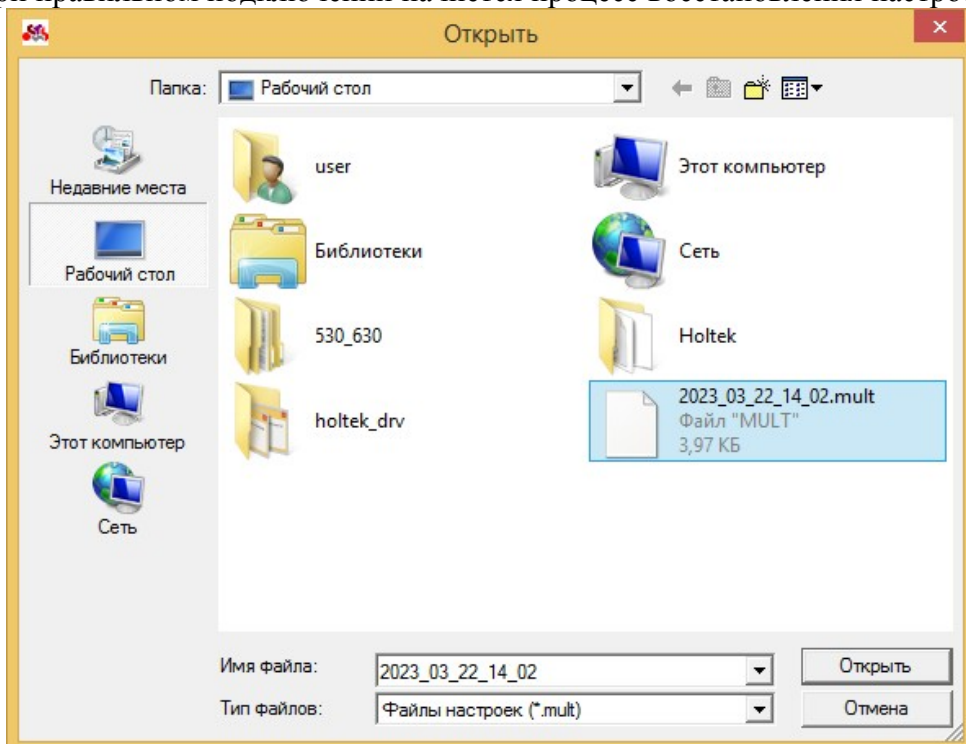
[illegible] правильном подано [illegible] процесс восстановления настро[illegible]

Открыть

Папка: Рабочий стол

Недавние места
Рабочий стол
Библиотеки
Этот компьютер
Сеть

user
Этот компьютер
Библиотеки
Сеть
530_630
Holtek
holtek_drv
2023_03_22_14_02.mult
Файл "MULT"
3,97 КБ

Имя файла: 2023_03_22_14_02
Тип файлов: Файлы настроек (*.mult)
Открыть
Отмена